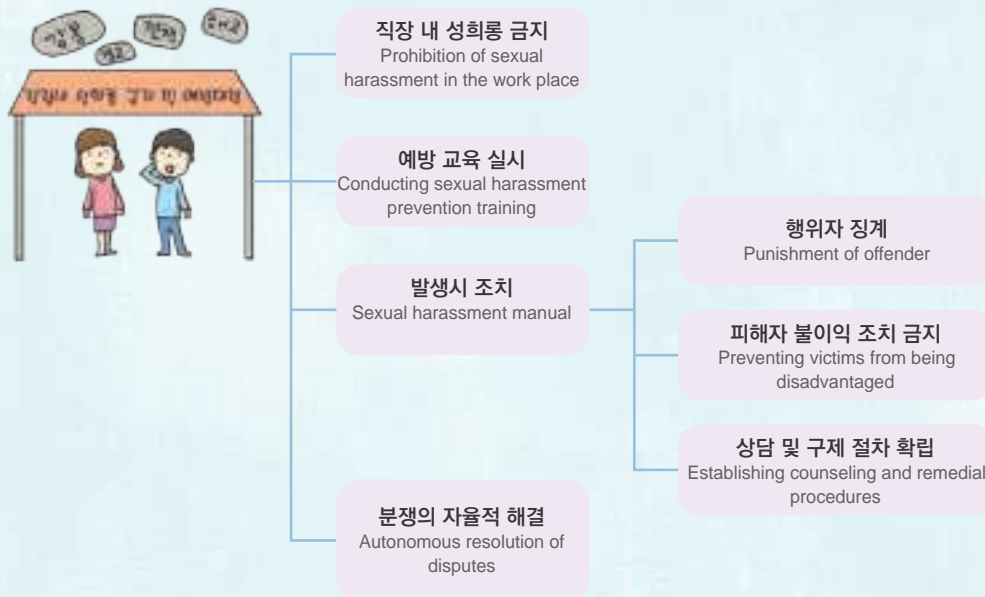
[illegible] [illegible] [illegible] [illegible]

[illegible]

직장 내 성희롱 금지
Prohibition of sexual harassment in the work place

예방 교육 실시
Conducting sexual harassment prevention training

발생시 조치
Sexual harassment manual

행위자 징계
Punishment of offender

피해자 불이익 조치 금지
Preventing victims from being disadvantaged

상담 및 구제 절차 확립
Establishing counseling and remedial procedures

분쟁의 자율적 해결
Autonomous resolution of disputes